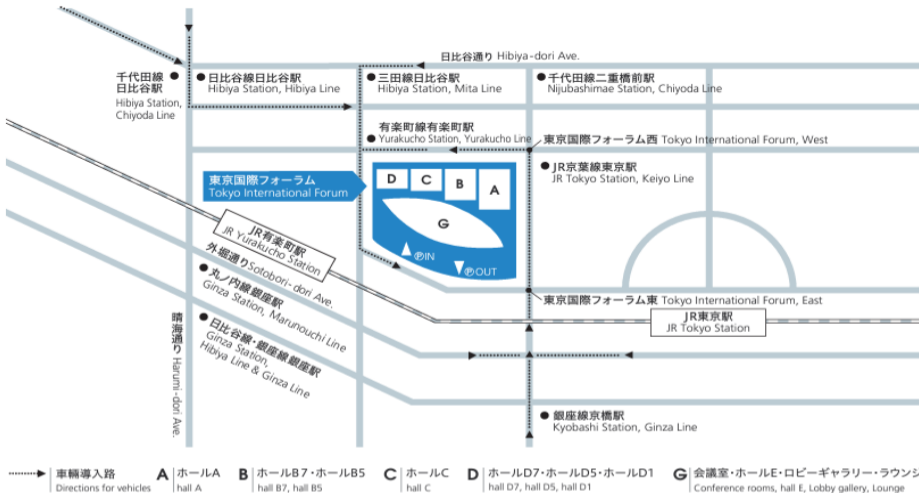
日比谷通り Hibiya-dori Ave.

千代田線 日比谷駅
Hibiya Station, Chiyoda Line

日比谷線日比谷駅
Hibiya Station, Hibiya Line

三田線日比谷駅
Hibiya Station, Mita Line

千代田線二重橋前駅
Nijubashimae Station, Chiyoda Line

有楽町線有楽町駅
Yurakucho Station, Yurakucho Line

東京国際フォーラム西 Tokyo International Forum, West

東京国際フォーラム
Tokyo International Forum

JR京葉線東京駅
JR Tokyo Station, Keiyo Line

D C B A
G
P IN
P OUT

JR有楽町駅
JR Yurakucho Station

外堀通り Sotobori-dori Ave.

丸ノ内線銀座駅
Ginza Station, Marunouchi Line

日比谷線・銀座線銀座駅
Ginza Station, Hibiya Line & Ginza Line

晴海通り Harumi-dori Ave.

東京国際フォーラム東 Tokyo International Forum, East

JR東京駅
JR Tokyo Station

銀座線京橋駅
Kyobashi Station, Ginza Line

車輌導入路
Directions for vehicles

A ホールA
hall A

B ホールB7・ホールB5
hall B7, hall B5

C ホールC
hall C

D ホールD7・ホールD5・ホールD1
hall D7, hall D5, hall D1

G 会議室・ホールE・ロビーギャラリー・ラウンジ
Conference rooms, hall E, Lobby gallery, Lounge